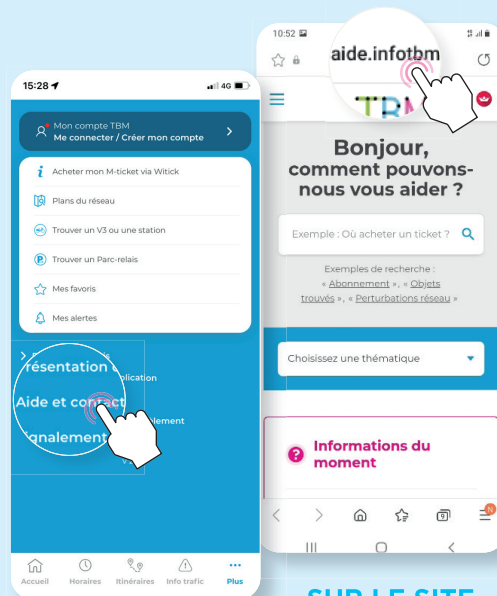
15:28

4G

Mon compte TBM
Me connecter / Créer mon compte

Acheter mon M-ticket via Witick

Plans du réseau

Trouver un V3 ou une station

Trouver un Parc-relais

Mes favoris

Mes alertes

résentation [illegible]plication

Aide et contact

ignalement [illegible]ement

Accueil Horaires Itinéraires Info trafic Plus

10:52

aide.infotbm

TBM

Bonjour, comment pouvons-nous vous aider ?

Exemple : Où acheter un ticket ?

Exemples de recherche : « Abonnement », « Objets trouvés », « Perturbations réseau »

Choisissez une thématique

Informations du moment

SUR LE SITE